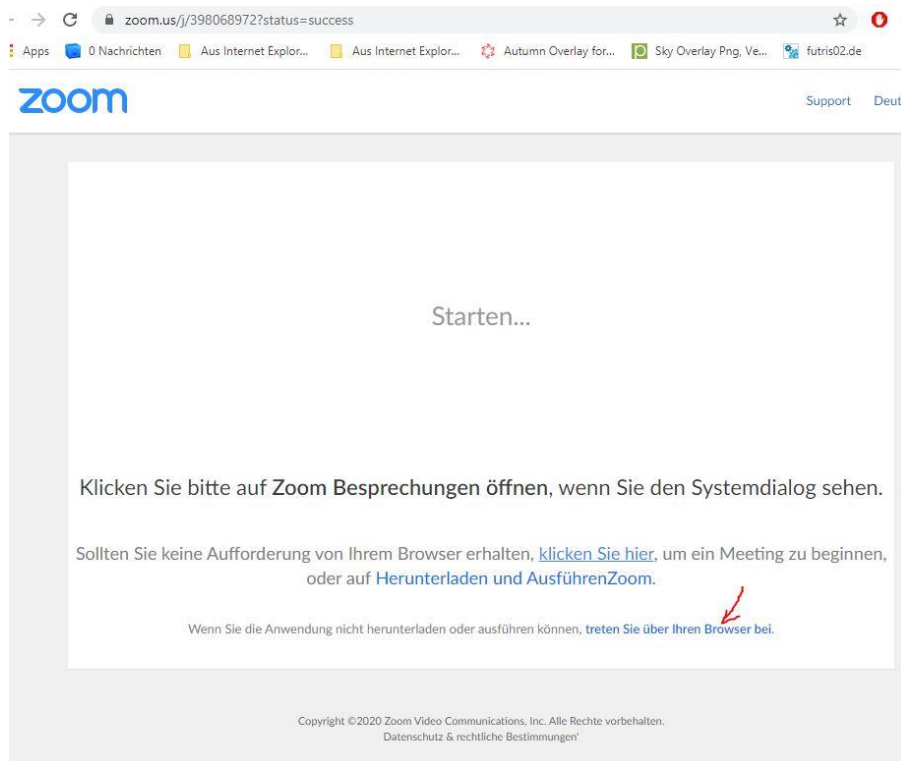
zoom.us/j/398068972?status=success

Apps 0 Nachrichten Aus Internet Explor... Aus Internet Explor... Autumn Overlay for... Sky Overlay Png, Ve... futris02.de

zoom

Support Deut

Starten...

Klicken Sie bitte auf Zoom Besprechungen öffnen, wenn Sie den Systemdialog sehen.

Sollten Sie keine Aufforderung von Ihrem Browser erhalten, klicken Sie hier, um ein Meeting zu beginnen, oder auf Herunterladen und AusführenZoom.

Wenn Sie die Anwendung nicht herunterladen oder ausführen können, treten Sie über Ihren Browser bei.

Copyright ©2020 Zoom Video Communications, Inc. Alle Rechte vorbehalten.
Datenschutz & rechtliche Bestimmungen'